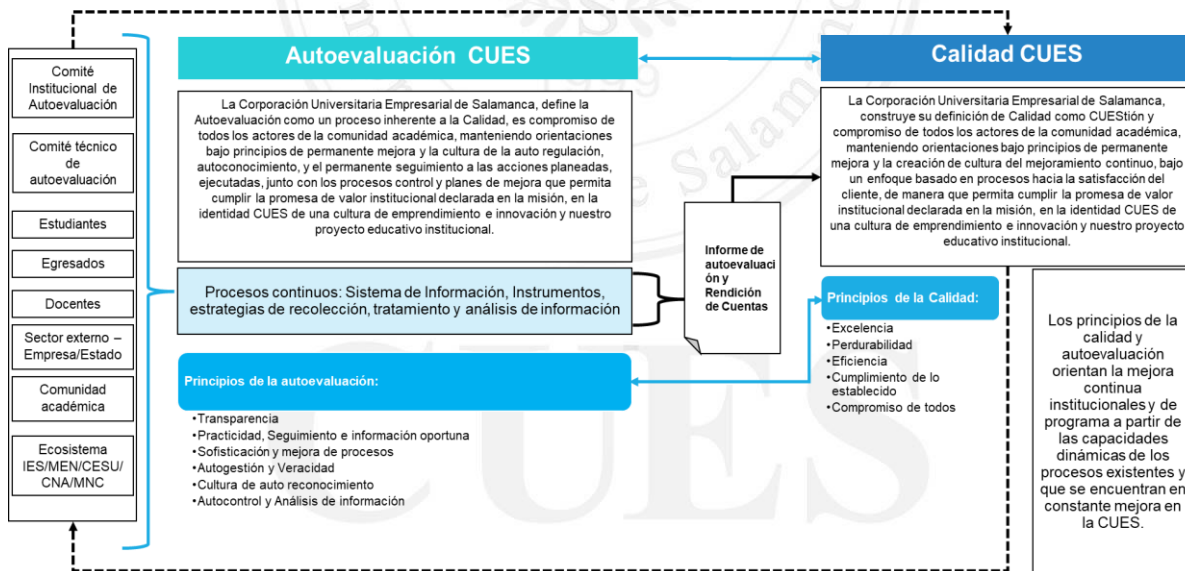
Comité Institucional de Autoevaluación

Comité técnico de autoevaluación

Estudiantes

Egresados

Docentes

Sector externo – Empresa/Estado

Comunidad académica

Ecosistema IES/MEN/CESU/ CNA/MNC

Autoevaluación CUES

La Corporación Universitaria Empresarial de Salamanca, define la Autoevaluación como un proceso inherente a la Calidad, es compromiso de todos los actores de la comunidad académica, manteniendo orientaciones bajo principios de permanente mejora y la cultura de la auto regulación, autoconocimiento, y el permanente seguimiento a las acciones planeadas, ejecutadas, junto con los procesos control y planes de mejora que permita cumplir la promesa de valor institucional declarada en la misión, en la identidad CUES de una cultura de emprendimiento e innovación y nuestro proyecto educativo institucional.

Procesos continuos: Sistema de Información, Instrumentos, estrategias de recolección, tratamiento y análisis de información

Principios de la autoevaluación:

•Transparencia
•Practicidad, Seguimiento e información oportuna
•Sofisticación y mejora de procesos
•Autogestión y Veracidad
•Cultura de auto reconocimiento
•Autocontrol y Análisis de información

Informe de autoevaluación y Rendición de Cuentas

Calidad CUES

La Corporación Universitaria Empresarial de Salamanca, construye su definición de Calidad como CUEStión y compromiso de todos los actores de la comunidad académica, manteniendo orientaciones bajo principios de permanente mejora y la creación de cultura del mejoramiento continuo, bajo un enfoque basado en procesos hacia la satisfacción del cliente, de manera que permita cumplir la promesa de valor institucional declarada en la misión, en la identidad CUES de una cultura de emprendimiento e innovación y nuestro proyecto educativo institucional.

Principios de la Calidad:

•Excelencia
•Perdurabilidad
•Eficiencia
•Cumplimiento de lo establecido
•Compromiso de todos

Los principios de la calidad y autoevaluación orientan la mejora continua institucionales y de programa a partir de las capacidades dinámicas de los procesos existentes y que se encuentran en constante mejora en la CUES.